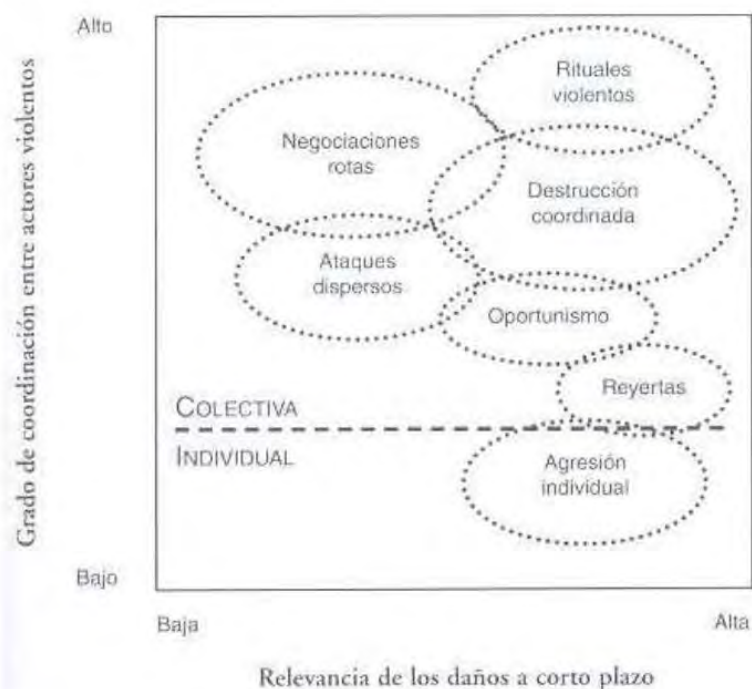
Grado de coordinación entre actores violentos

Alto

Bajo

Rituales violentos

Negociaciones rotas

Destrucción coordinada

Ataques dispersos

Oportunismo

Reyertas

COLECTIVA

INDIVIDUAL

Agresión individual

Baja

Alta

Relevancia de los daños a corto plazo